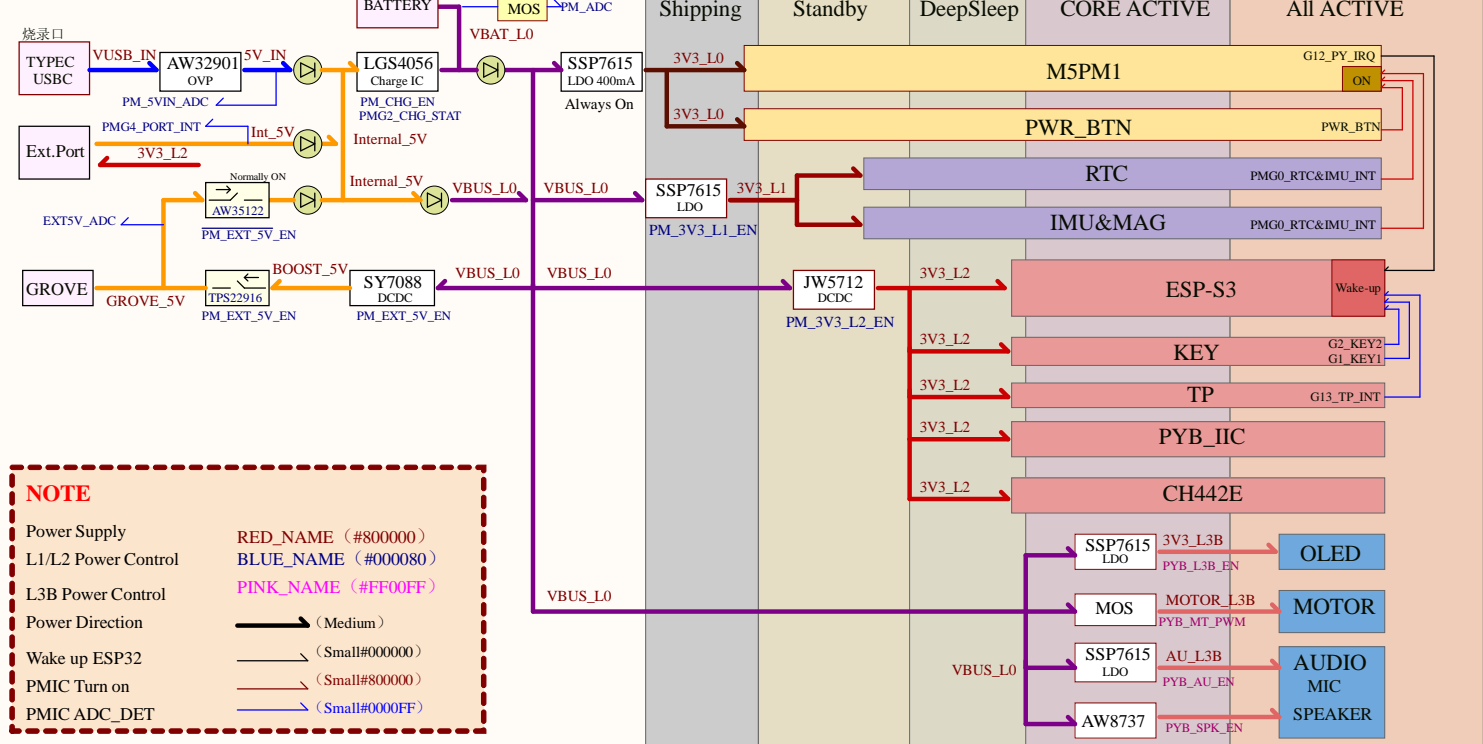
BATTERY
MOS
PM_ADC
VBAT_L0
Shipping
Standby
DeepSleep
CORE ACTIVE
All ACTIVE
烧录口
TYPEC
USBC
VUSB_IN
AW32901
OVP
5V_IN
LGS4056
Charge IC
SSP7615
LDO 400mA
Always On
3V3_L0
M5PM1
G12_PY_IRQ
ON
PM_5VIN_ADC
PM_CHG_EN
PMG2_CHG_STAT
3V3_L0
PWR_BTN
PWR_BTN
Ext.Port
PMG4_PORT_INT
Int_5V
3V3_L2
Internal_5V
Normally ON
AW35122
Internal_5V
VBUS_L0
VBUS_L0
SSP7615
LDO
3V3_L1
RTC
PMG0_RTC&IMU_INT
EXT5V_ADC
PM_EXT_5V_EN
PM_3V3_L1_EN
IMU&MAG
PMG0_RTC&IMU_INT
BOOST_5V
SY7088
DCDC
VBUS_L0
VBUS_L0
JW5712
DCDC
3V3_L2
ESP-S3
Wake-up
GROVE
GROVE_5V
TPS22916
PM_EXT_5V_EN
PM_EXT_5V_EN
PM_3V3_L2_EN
3V3_L2
KEY
G2_KEY2
G1_KEY1
3V3_L2
TP
G13_TP_INT
3V3_L2
PYB_IIC
3V3_L2
CH442E
NOTE
Power Supply
RED_NAME（#800000）
L1/L2 Power Control
BLUE_NAME （#000080）
L3B Power Control
PINK_NAME（#FF00FF）
Power Direction
（Medium）
Wake up ESP32
（Small#000000）
PMIC Turn on
（Small#800000）
PMIC ADC_DET
（Small#0000FF）
SSP7615
LDO
3V3_L3B
PYB_L3B_EN
OLED
VBUS_L0
MOS
MOTOR_L3B
PYB_MT_PWM
MOTOR
VBUS_L0
SSP7615
LDO
AU_L3B
PYB_AU_EN
AUDIO
MIC
SPEAKER
AW8737
PYB_SPK_EN